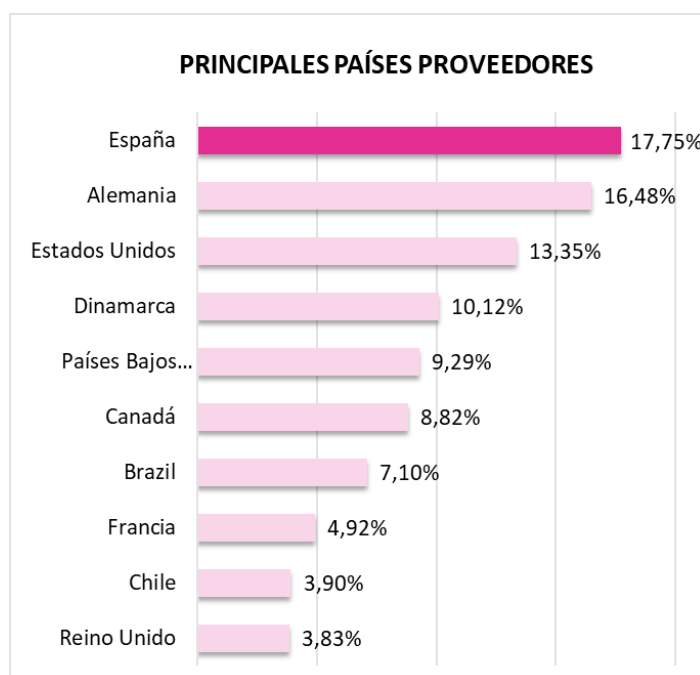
PRINCIPALES PAÍSES PROVEEDORES

| País | Porcentaje |
|---|---|
| España | 17,75% |
| Alemania | 16,48% |
| Estados Unidos | 13,35% |
| Dinamarca | 10,12% |
| Países Bajos... | 9,29% |
| Canadá | 8,82% |
| Brazil | 7,10% |
| Francia | 4,92% |
| Chile | 3,90% |
| Reino Unido | 3,83% |